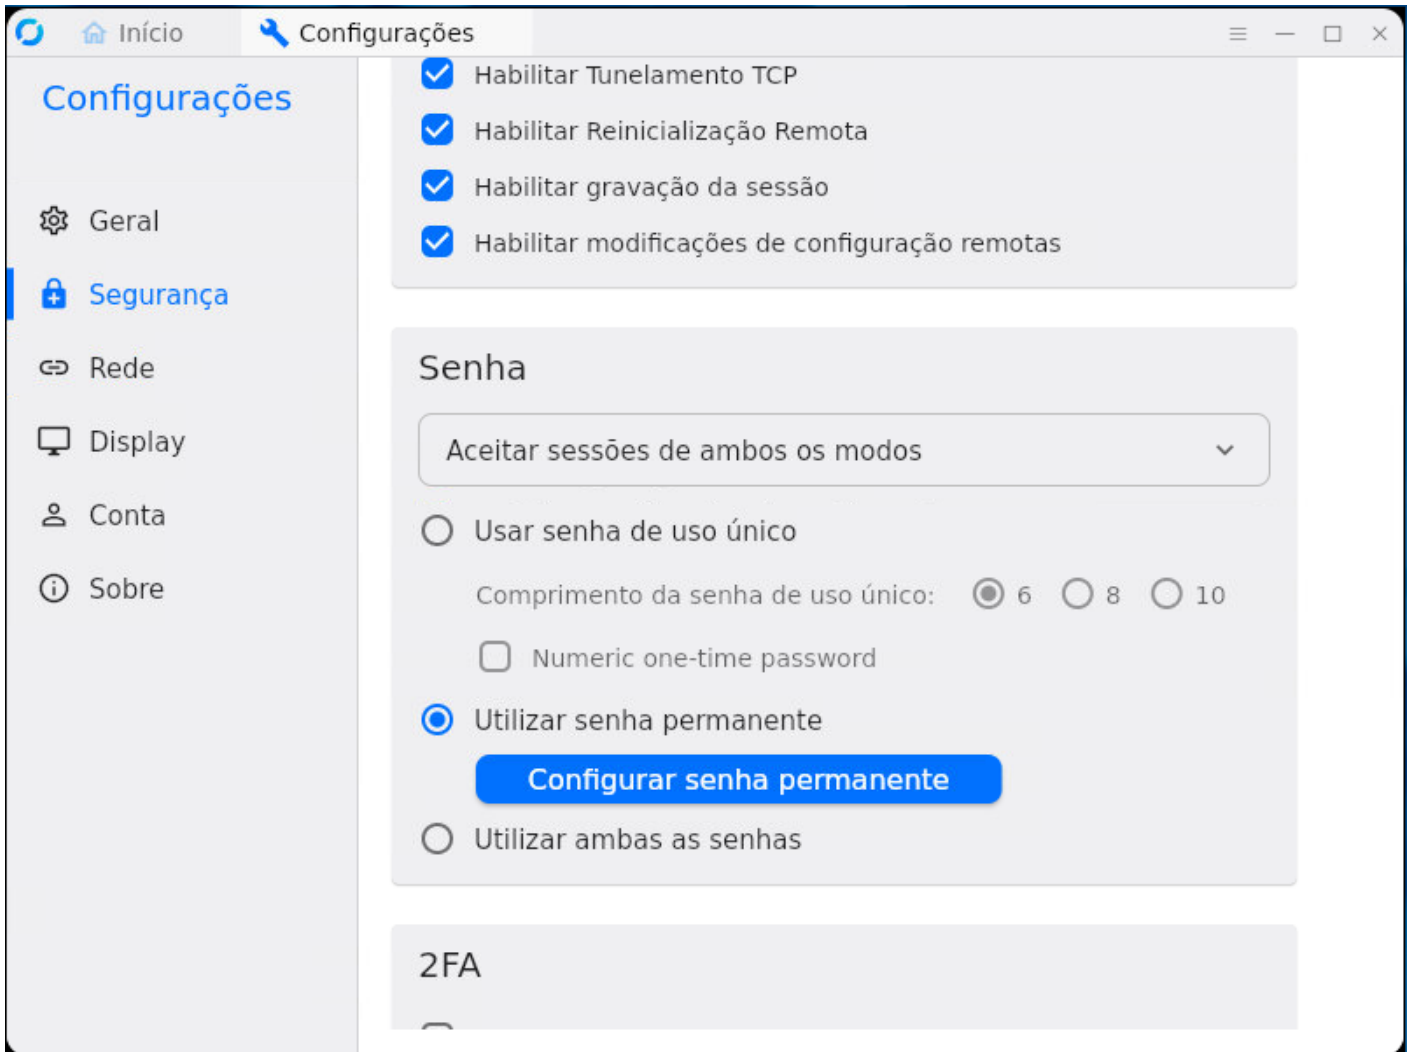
Início
Configurações

Configurações

Geral
Segurança
Rede
Display
Conta
Sobre

Habilitar Tunelamento TCP
Habilitar Reinicialização Remota
Habilitar gravação da sessão
Habilitar modificações de configuração remotas

Senha

Aceitar sessões de ambos os modos

Usar senha de uso único

Comprimento da senha de uso único: 6 8 10

Numeric one-time password

Utilizar senha permanente

Configurar senha permanente

Utilizar ambas as senhas

2FA